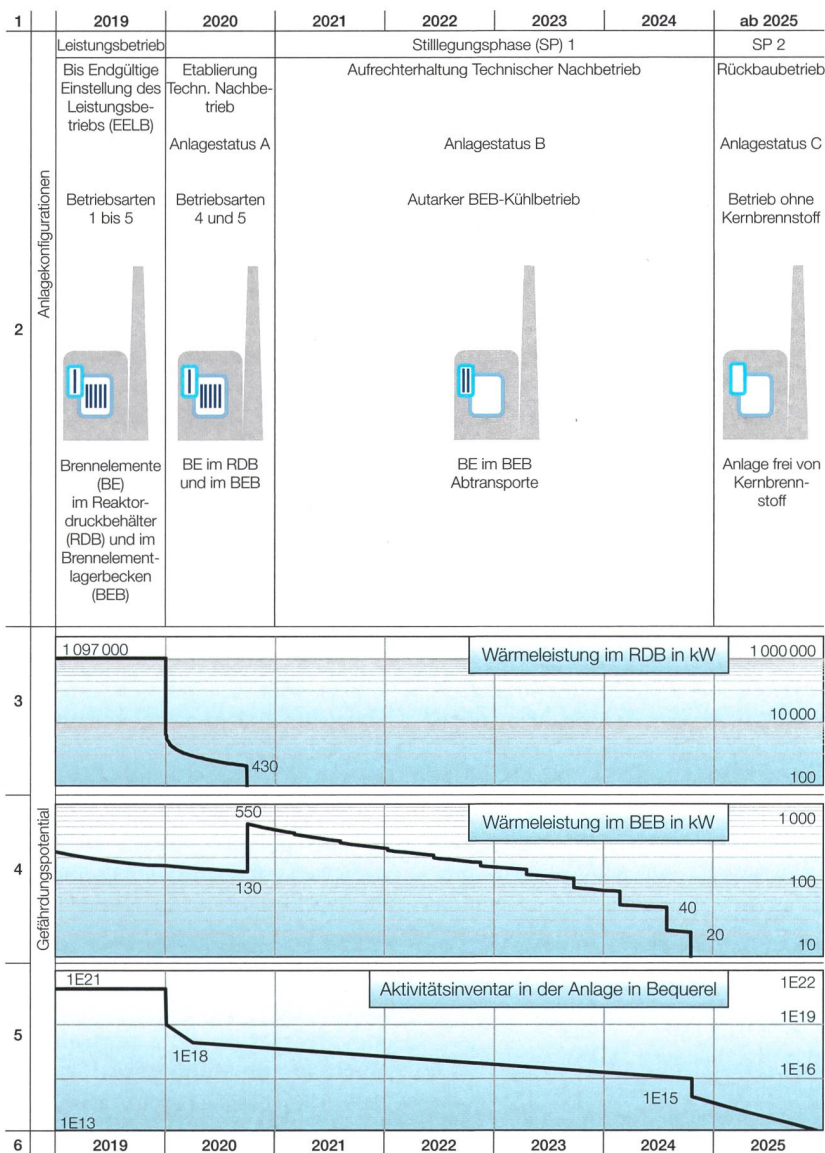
| 1 | 2019 | 2020 | 2021 | 2022 | 2023 | 2024 | ab 2025 |
|---|---|---|---|---|---|---|---|
| | Leistungsbetrieb | Stilllegungsphase (SP) 1 | | | | | SP 2 |
| | Bis Endgültige Einstellung des Leistungsbetriebs (EELB) | Etablierung Techn. Nachbetrieb | Aufrechterhaltung Technischer Nachbetrieb | | | | Rückbaubetrieb |
| | | Anlagestatus A | Anlagestatus B | | | | Anlagestatus C |
| | Betriebsarten 1 bis 5 | Betriebsarten 4 und 5 | Autarker BEB-Kühlbetrieb | | | | Betrieb ohne Kernbrennstoff |
| | Brennelemente (BE) im Reaktordruckbehälter (RDB) und im Brennelementlagerbecken (BEB) | BE im RDB und im BEB | BE im BEB Abtransporte | | | | Anlage frei von Kernbrennstoff |

2 Anlagekonfigurationen

3
1 097 000
Wärmeleistung im RDB in kW
1 000 000
10 000
430
100

Gefährdungspotential

4
550
Wärmeleistung im BEB in kW
1 000
100
130
40
20
10

5
1E21
Aktivitätsinventar in der Anlage in Bequerel
1E22
1E19
1E18
1E16
1E15
1E13

| 6 | 2019 | 2020 | 2021 | 2022 | 2023 | 2024 | 2025 |
|---|---|---|---|---|---|---|---|